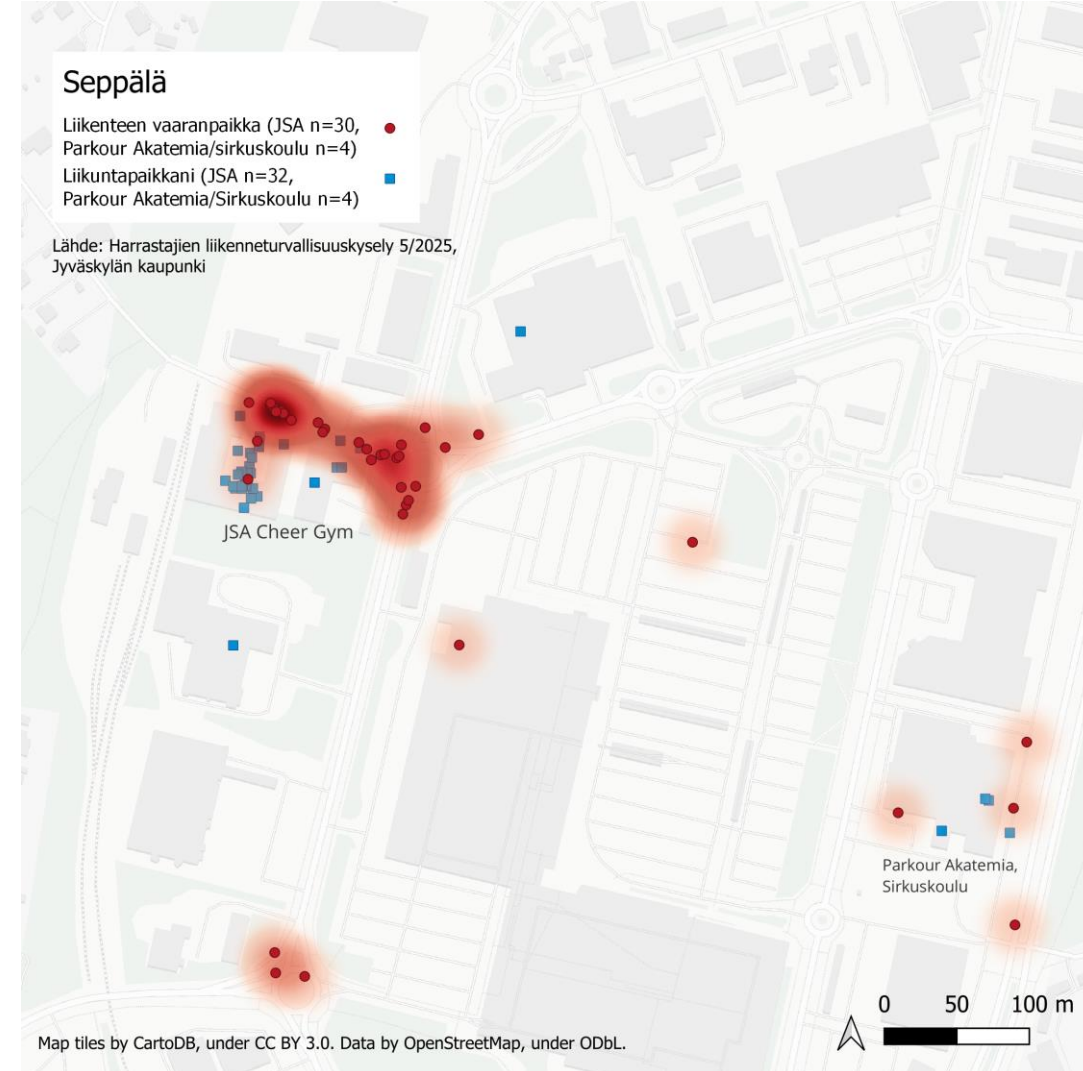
Seppälä

Liikenteen vaaranpaikka (JSA n=30, Parkour Akatemia/sirkuskoulu n=4)

Liikuntapaikkani (JSA n=32, Parkour Akatemia/Sirkuskoulu n=4)

Lähde: Harrastajien liikenneturvallisuuskysely 5/2025, Jyväskylän kaupunki

JSA Cheer Gym

Parkour Akatemia, Sirkuskoulu

0 50 100 m

Map tiles by CartoDB, under CC BY 3.0. Data by OpenStreetMap, under ODbL.